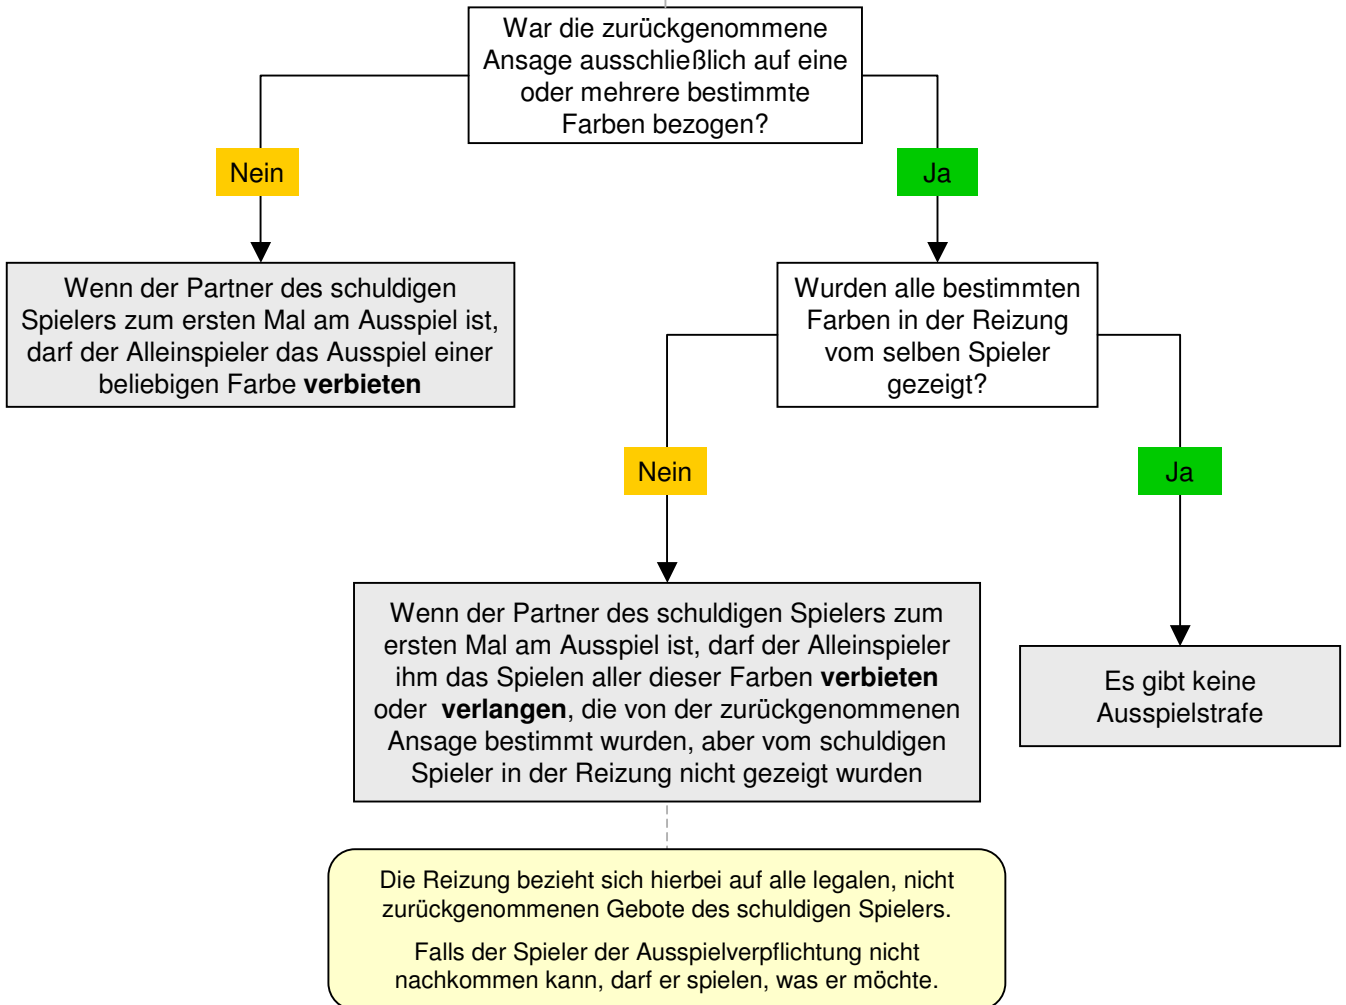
War die zurückgenommene Ansage ausschließlich auf eine oder mehrere bestimmte Farben bezogen?

Nein

Wenn der Partner des schuldigen Spielers zum ersten Mal am Ausspiel ist, darf der Alleinspieler das Ausspiel einer beliebigen Farbe **verbieten**

Ja

Wurden alle bestimmten Farben in der Reizung vom selben Spieler gezeigt?

Nein

Wenn der Partner des schuldigen Spielers zum ersten Mal am Ausspiel ist, darf der Alleinspieler ihm das Spielen aller dieser Farben **verbieten** oder **verlangen**, die von der zurückgenommenen Ansage bestimmt wurden, aber vom schuldigen Spieler in der Reizung nicht gezeigt wurden

Ja

Es gibt keine Ausspielstrafe

Die Reizung bezieht sich hierbei auf alle legalen, nicht zurückgenommenen Gebote des schuldigen Spielers.

Falls der Spieler der Ausspielverpflichtung nicht nachkommen kann, darf er spielen, was er möchte.